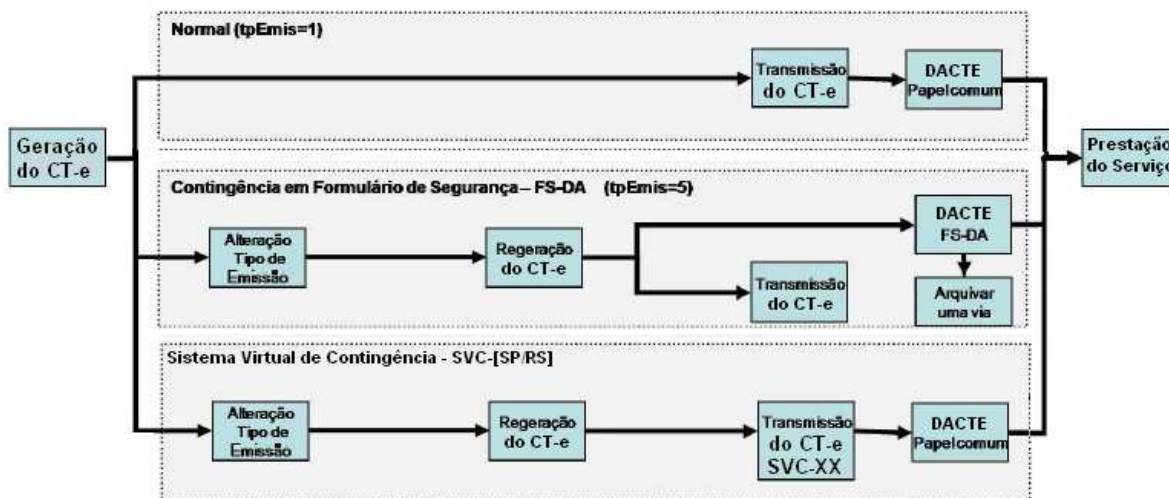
Normal (tpEmis=1)

Geração do CT-e

Transmissão do CT-e

DACTE Papelcomum

Prestação do Serviço

Contingência em Formulário de Segurança – FS-DA (tpEmis=5)

Alteração Tipo de Emissão

Regeração do CT-e

DACTE FS-DA

Transmissão do CT-e

Arquivar uma via

Sistema Virtual de Contingência - SVC-[SP/RS]

Alteração Tipo de Emissão

Regeração do CT-e

Transmissão do CT-e SVC-XX

DACTE Papelcomum